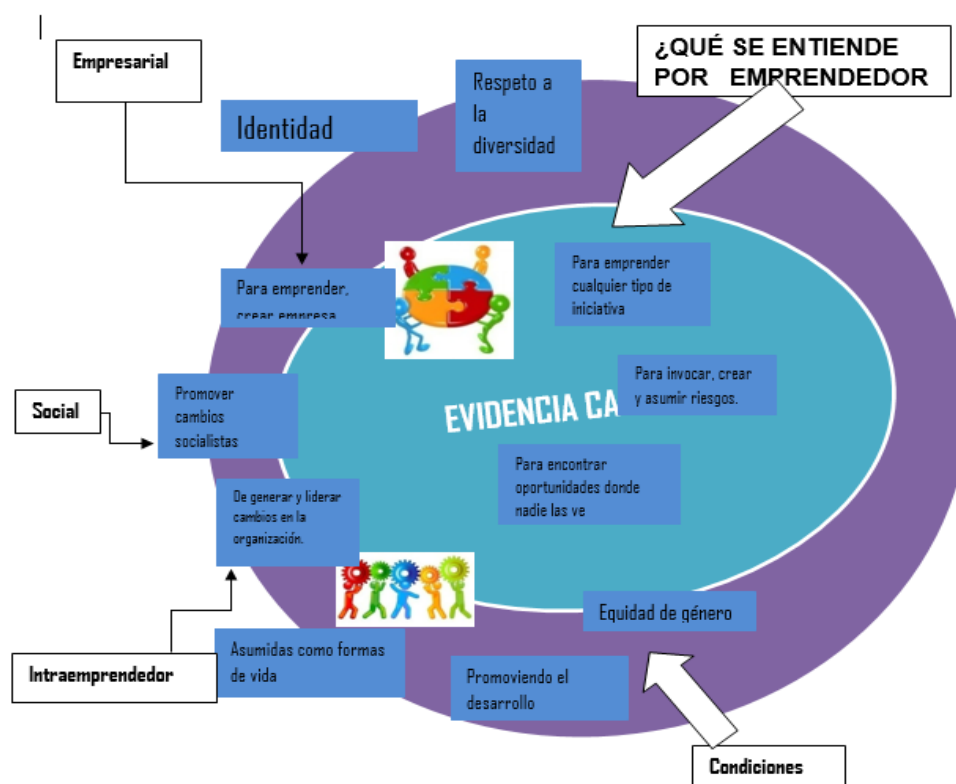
Empresarial

Identidad

Respeto a la diversidad

¿QUÉ SE ENTIENDE POR EMPRENDEDOR

Para emprender, crear empresa

Para emprender cualquier tipo de iniciativa

Social

Promover cambios socialistas

EVIDENCIA CA

Para invocar, crear y asumir riesgos.

Para encontrar oportunidades donde nadie las ve

De generar y liderar cambios en la organización.

Equidad de género

Intraemprendedor

Asumidas como formas de vida

Promoviendo el desarrollo

Condiciones